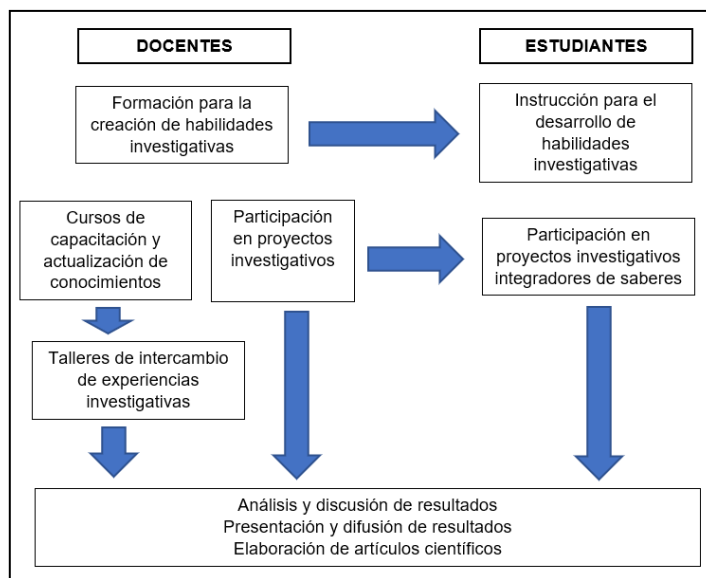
DOCENTES

ESTUDIANTES

Formación para la creación de habilidades investigativas

Instrucción para el desarrollo de habilidades investigativas

Cursos de capacitación y actualización de conocimientos

Participación en proyectos investigativos

Participación en proyectos investigativos integradores de saberes

Talleres de intercambio de experiencias investigativas

Análisis y discusión de resultados
Presentación y difusión de resultados
Elaboración de artículos científicos